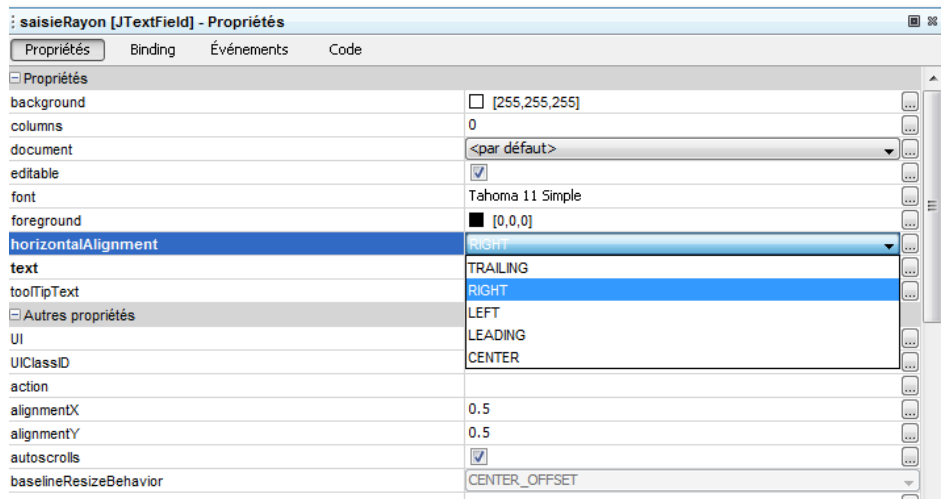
saisieRayon [JTextField] - Propriétés

Propriétés | Binding | Événements | Code

Propriétés

| | |
|---|---|
| background | [255,255,255] |
| columns | 0 |
| document | <par défaut> |
| editable | ☑ |
| font | Tahoma 11 Simple |
| foreground | [0,0,0] |
| horizontalAlignment | RIGHT |
| text | TRAILING |
| toolTipText | RIGHT |
| Autres propriétés | LEFT |
| UI | LEADING |
| UIClassID | CENTER |
| action | |
| alignmentX | 0.5 |
| alignmentY | 0.5 |
| autoscrolls | ☑ |
| baselineResizeBehavior | CENTER_OFFSET |